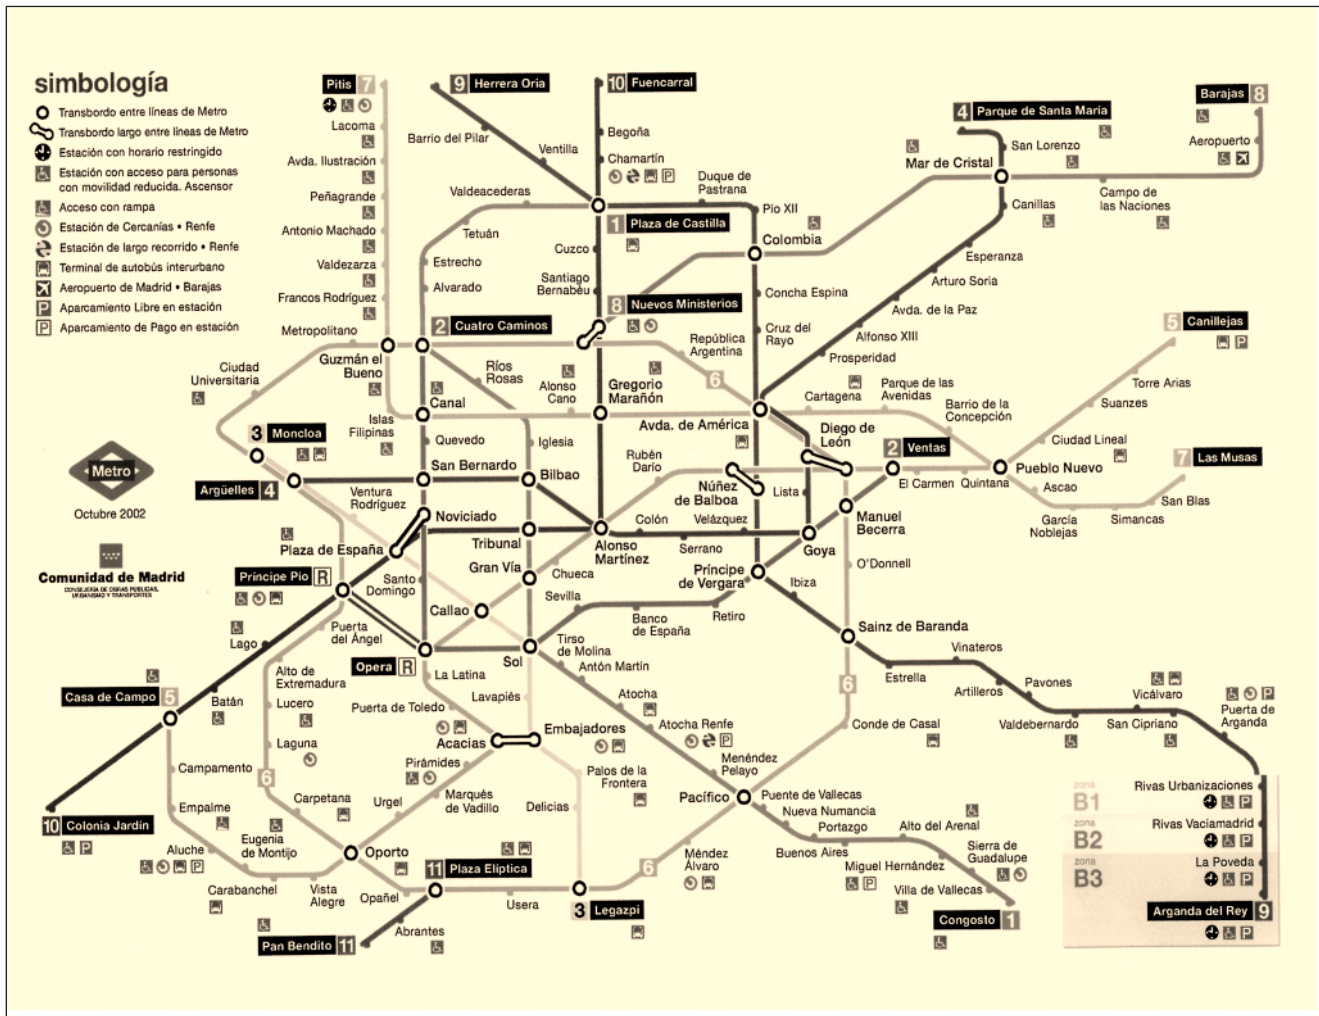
simbología
Transbordo entre líneas de Metro
Transbordo largo entre líneas de Metro
Estación con horario restringido
Estación con acceso para personas con movilidad reducida. Ascensor
Acceso con rampa
Estación de Cercanías • Renfe
Estación de largo recorrido • Renfe
Terminal de autobús interurbano
Aeropuerto de Madrid • Barajas
Aparcamiento Libre en estación
Aparcamiento de Pago en estación

Metro
Octubre 2002
Comunidad de Madrid
CONSEJERÍA DE OBRAS PÚBLICAS, URBANISMO Y TRANSPORTES

Pitis 7
Lacoma
Avda. Ilustración
Peñagrande
Antonio Machado
Valdezarza
Francos Rodríguez
Metropolitano
9 Herrera Oria
Barrio del Pilar
Ventilla
Valdeacederas
Tetuán
Estrecho
Alvarado
10 Fuencarral
Begoña
Chamartín
Duque de Pastrana
Pío XII
1 Plaza de Castilla
Cuzco
Santiago Bernabéu
8 Nuevos Ministerios
Colombia
Concha Espina
Cruz del Rayo
República Argentina
4 Parque de Santa María
San Lorenzo
Mar de Cristal
Canillas
Esperanza
Arturo Soria
Avda. de la Paz
Alfonso XIII
Prosperidad
Barajas 8
Aeropuerto
Campo de las Naciones
5 Canillejas
Torre Arias
Suanzes
Ciudad Lineal
Pueblo Nuevo
7 Las Musas
San Blas
Simancas
García Noblejas
Ascao
Quintana
El Carmen
2 Cuatro Caminos
Ríos Rosas
Alonso Cano
Gregorio Marañón
Cartagena
Parque de las Avenidas
Barrio de la Concepción
Diego de León
2 Ventas
Ciudad Universitaria
Guzmán el Bueno
Canal
Islas Filipinas
3 Moncloa
Quevedo
Iglesia
Avda. de América
Rubén Darío
Núñez de Balboa
Lista
Manuel Becerra
San Bernardo
Bilbao
Argüelles 4
Ventura Rodríguez
Noviciado
Colón
Velázquez
Goya
Plaza de España
Tribunal
Alonso Martínez
Serrano
Príncipe de Vergara
O'Donnell
Gran Vía
Chueca
Ibiza
Príncipe Pío R
Santo Domingo
Sevilla
Callao
Banco de España
Retiro
Sainz de Baranda
Lago
Puerta del Ángel
Sol
Tirso de Molina
Antón Martín
Opera R
La Latina
Casa de Campo 5
Batán
Alto de Extremadura
Lucero
Lavapiés
Puerta de Toledo
Atocha
Atocha Renfe
Embajadores
Acacias
Estrella
Vinateros
Artilleros
Pavones
Valdebernardo
Vicálvaro
San Cipriano
Puerta de Arganda
Conde de Casal
Laguna
Campamento
Pirámides
Palos de la Frontera
Menéndez Pelayo
Empalme
Carpetana
Urgel
Marqués de Vadillo
Delicias
Pacífico
Puente de Vallecas
Nueva Numancia
Portazgo
Alto del Arenal
10 Colonia Jardín
Eugenia de Montijo
Aluche
Oporto
11 Plaza Elíptica
Méndez Álvaro
Buenos Aires
Miguel Hernández
Sierra de Guadalupe
Villa de Vallecas
Carabanchel
Vista Alegre
Opañel
Usera
3 Legazpi
Congosto 1
Abrantes
Pan Bendito 11
zona B1
zona B2
zona B3
Rivas Urbanizaciones
Rivas Vaciamadrid
La Poveda
Arganda del Rey 9
6